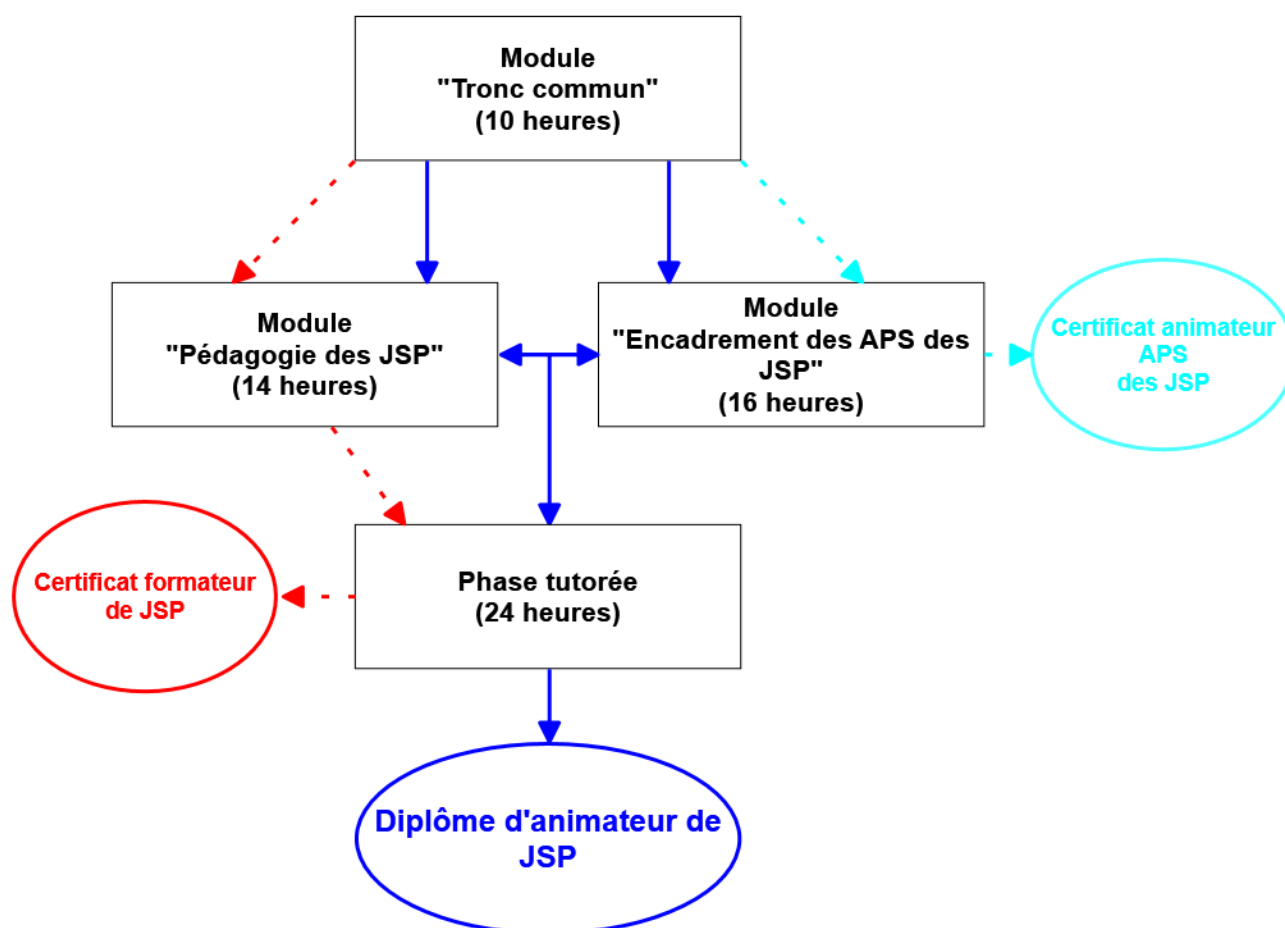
Module
"Tronc commun"
(10 heures)

Module
"Pédagogie des JSP"
(14 heures)

Module
"Encadrement des APS des JSP"
(16 heures)

Certificat animateur APS des JSP

Certificat formateur de JSP

Phase tutorée
(24 heures)

Diplôme d'animateur de JSP